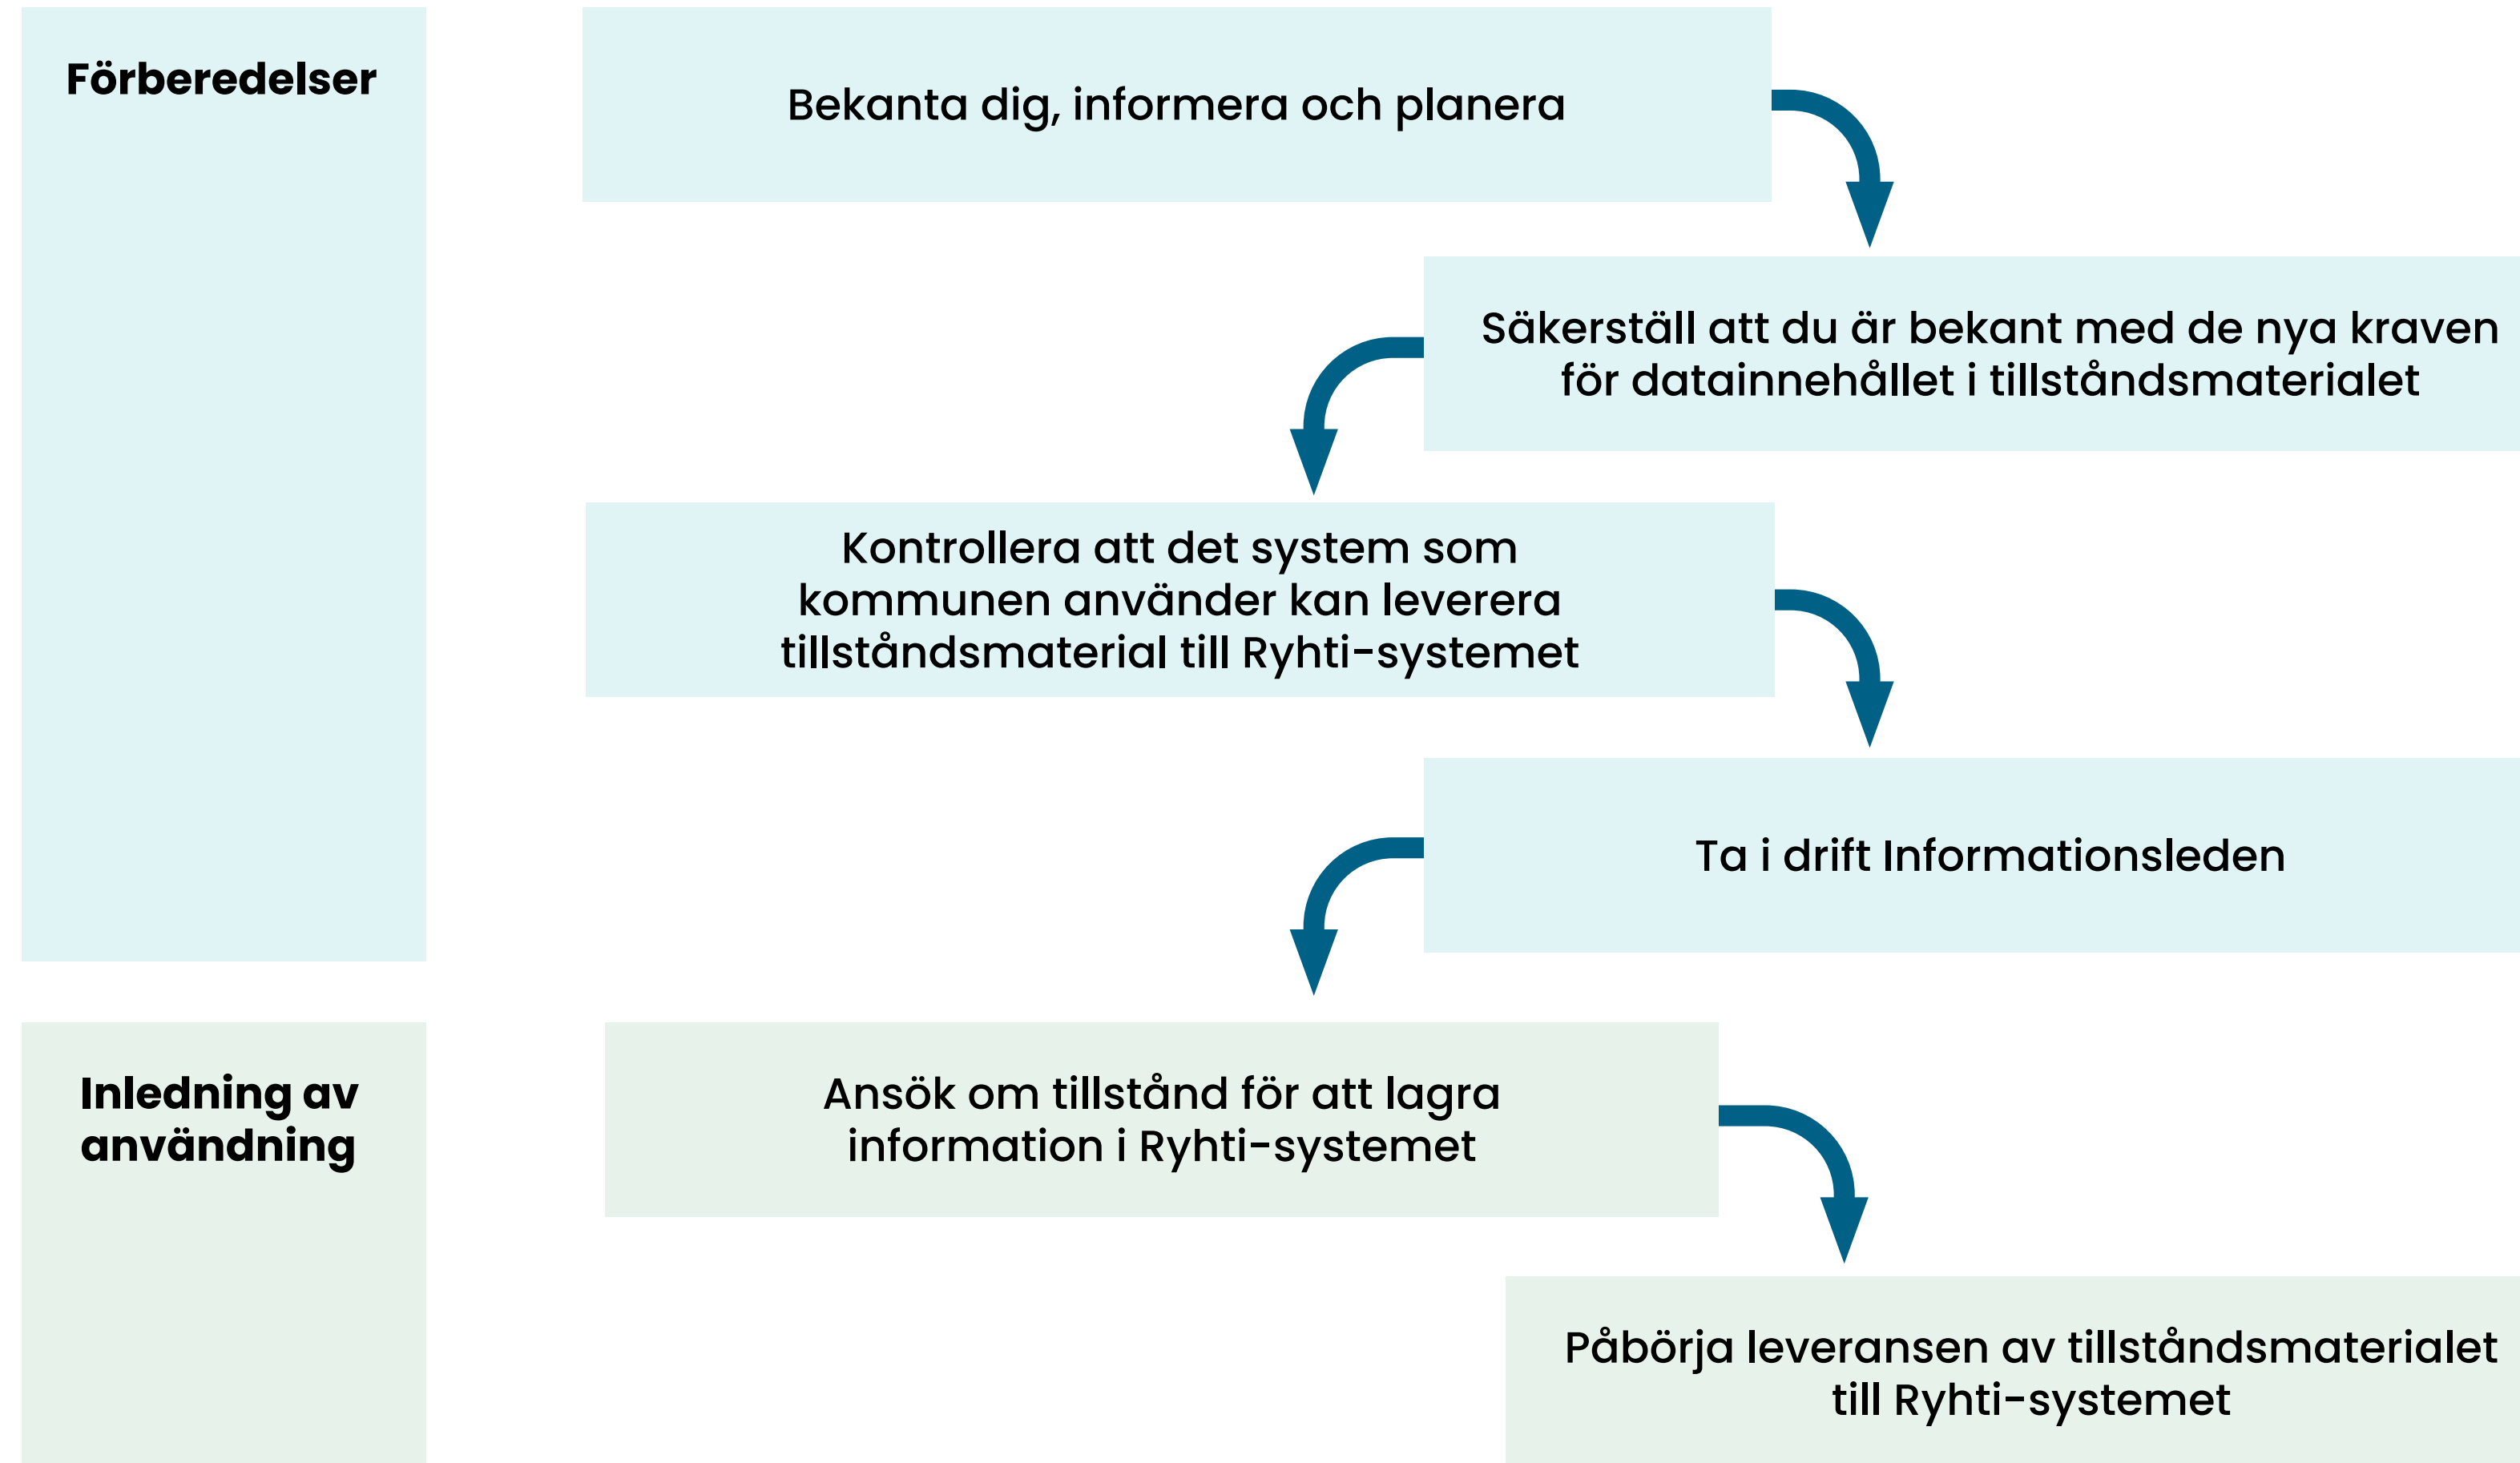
Förberedelser

Bekanta dig, informera och planera

Säkerställ att du är bekant med de nya kraven för datainnehållet i tillståndsmaterialet

Kontrollera att det system som kommunen använder kan leverera tillståndsmaterial till Ryhti-systemet

Ta i drift Informationsleden

Inledning av användning

Ansök om tillstånd för att lagra information i Ryhti-systemet

Påbörja leveransen av tillståndsmaterialet till Ryhti-systemet